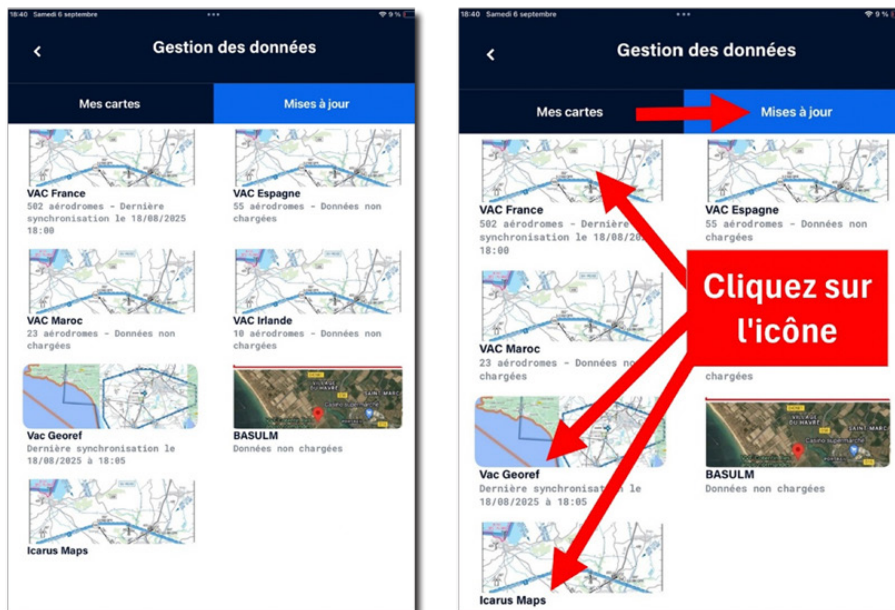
18:40 Samedi 6 septembre
9 %

Gestion des données

Mes cartes
Mises à jour

VAC France
502 aérodromes - Dernière synchronisation le 18/08/2025 18:00

VAC Espagne
55 aérodromes - Données non chargées

VAC Maroc
23 aérodromes - Données non chargées

VAC Irlande
10 aérodromes - Données non chargées

Vac Georef
Dernière synchronisation le 18/08/2025 à 18:05

BASULM
Données non chargées

Icarus Maps

18:40 Samedi 6 septembre
9 %

Gestion des données

Mes cartes
Mises à jour

VAC France
502 aérodromes - Dernière synchronisation le 18/08/2025 18:00

VAC Espagne
55 aérodromes - Données non chargées

Cliquez sur l'icône

VAC Maroc
23 aérodromes - Données non chargées

chargées

Vac Georef
Dernière synchronisation le 18/08/2025 à 18:05

BASULM
Données non chargées

Icarus Maps